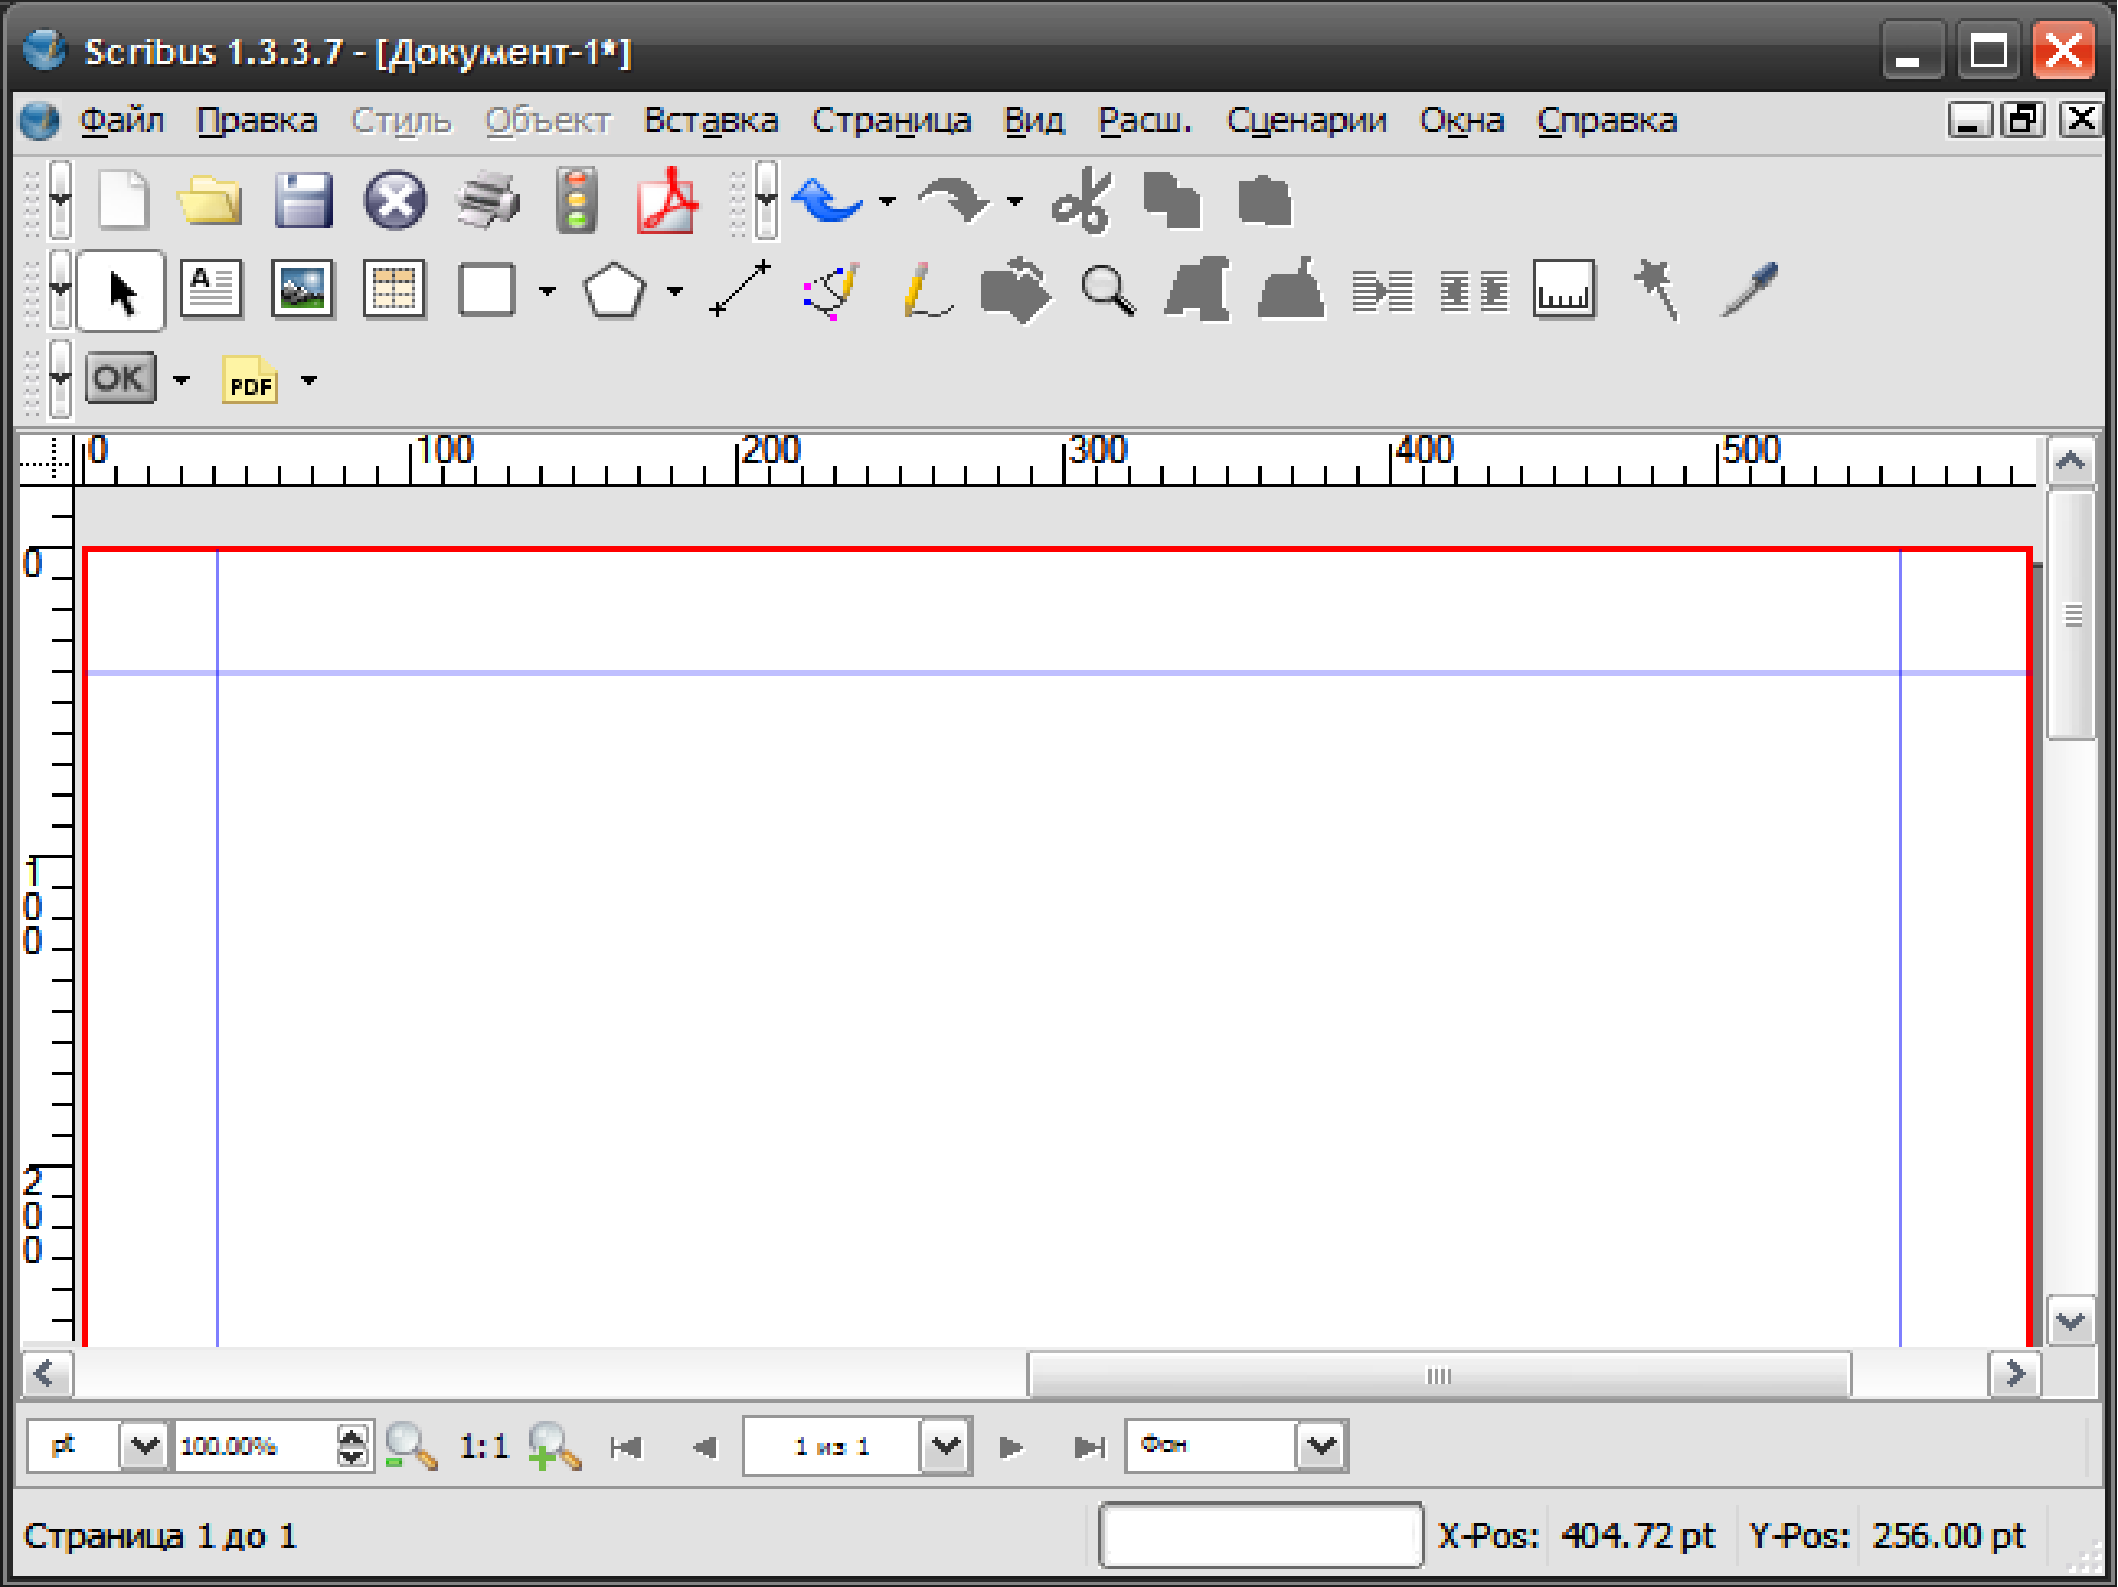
Scribus 1.3.3.7 - [Документ-1*]

Файл Правка Стиль Объект Вставка Страница Вид Расш. Сценарии Окна Справка

OK PDF

0 100 200 300 400 500

0 100 200

pt 100.00% 1:1 1 из 1 Фон

Страница 1 до 1 X-Pos: 404.72 pt Y-Pos: 256.00 pt